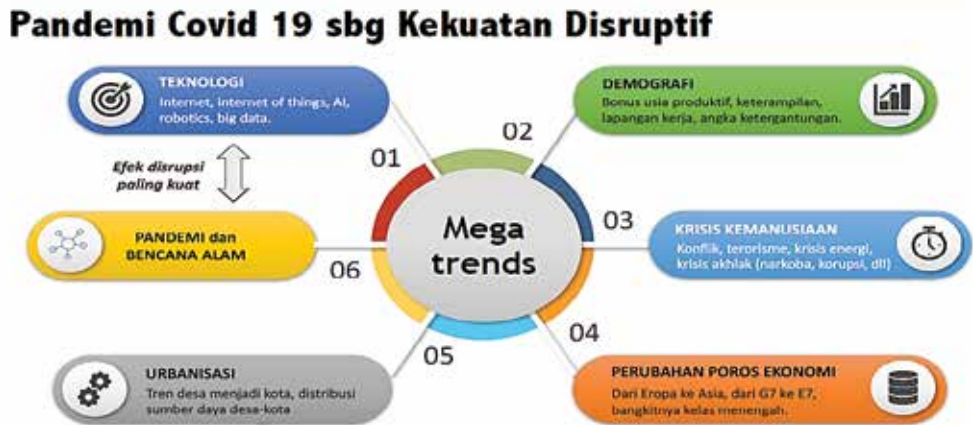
Pandemi Covid 19 sbg Kekuatan Disruptif

TEKNOLOGI
Internet, internet of things, AI, robotics, big data.

Efek disrupsi paling kuat

PANDEMI dan BENCANA ALAM

URBANISASI
Tren desa menjadi kota, distribusi sumber daya desa-kota

01

02

03

04

05

06

Mega trends

DEMOGRAFI
Bonus usia produktif, keterampilan, lapangan kerja, angka ketergantungan.

KRISIS KEMANUSIAAN
Konflik, terorisme, krisis energi, krisis akhlak (narkoba, korupsi, dll)

PERUBAHAN POROS EKONOMI
Dari Eropa ke Asia, dari G7 ke E7, bangkitnya kelas menengah.